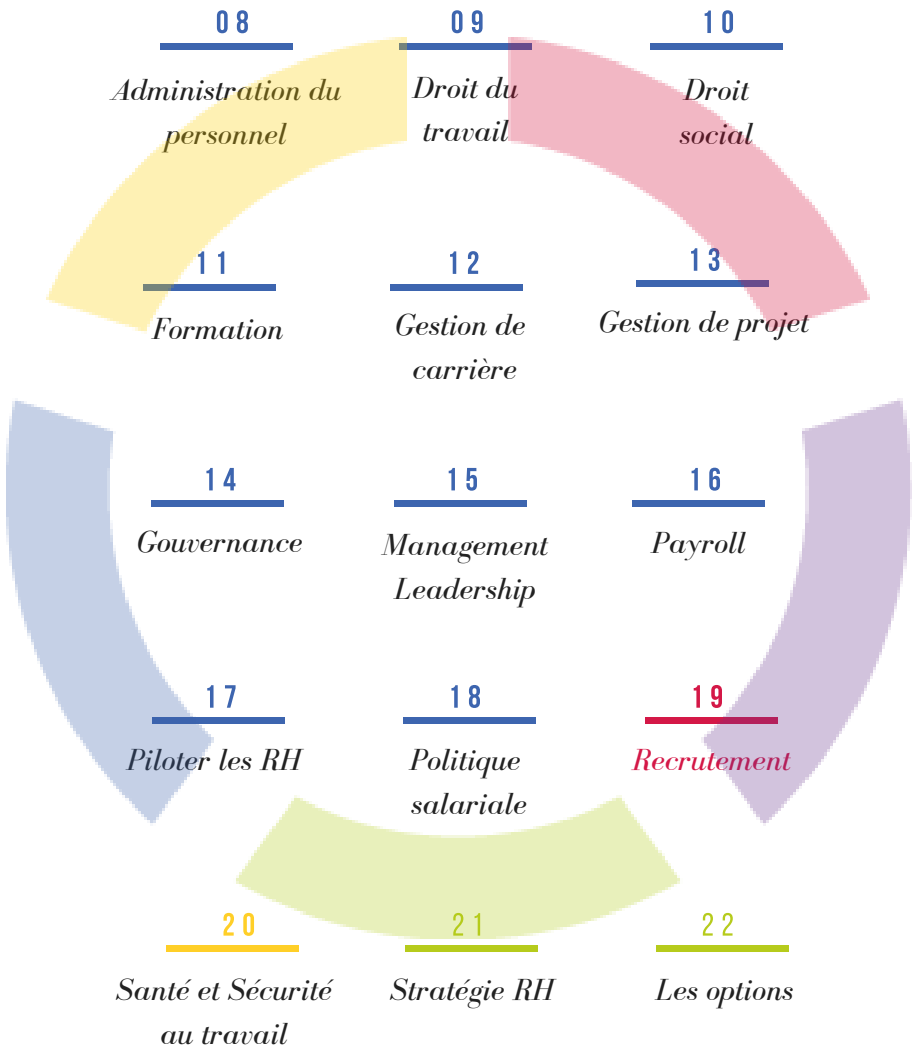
08
Administration du personnel

09
Droit du travail

10
Droit social

11
Formation

12
Gestion de carrière

13
Gestion de projet

14
Gouvernance

15
Management Leadership

16
Payroll

17
Piloter les RH

18
Politique salariale

19
Recrutement

20
Santé et Sécurité au travail

21
Stratégie RH

22
Les options